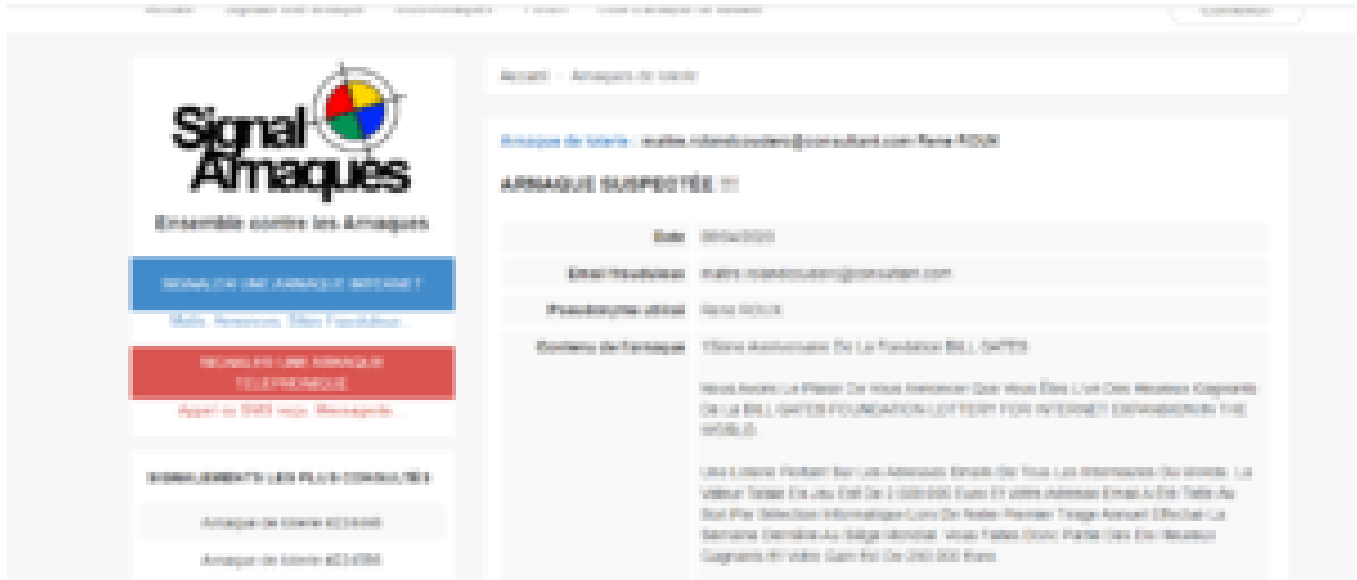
Signal Arnaques

Ensemble contre les Arnaques

SIGNALER UNE ARNAQUE INTERNET

Mails, Annonces, Sites Frauduleux...

SIGNALER UNE ARNAQUE TELEPHONIQUE

Appel ou SMS reçu, Messagerie...

SIGNALEMENTS LES PLUS CONSULTÉS

Arnaque de loterie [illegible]

Arnaque de loterie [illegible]

Accueil › Arnaques de loterie

Arnaque de loterie : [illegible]@consultant.com Rene ROUX

ARNAQUE SUSPECTÉE !!!

| | |
|---|---|
| Date | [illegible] |
| Email frauduleux | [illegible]@consultant.com |
| Pseudonyme utilisé | Rene ROUX |
| Contenu de l'arnaque | 15ème Anniversaire De La Fondation BILL GATES<br><br>Nous Avons Le Plaisir De Vous Annoncer Que Vous Êtes L'un Des Heureux Gagnants DE LA BILL GATES FOUNDATION LOTTERY FOR INTERNET EXPANSION IN THE WORLD<br><br>Une Loterie Portant Sur Les Adresses Emails De Tous Les Internautes Du Monde. La Valeur Totale En Jeu Est De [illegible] Euro Et Votre Adresse Email A Été Tirée Au Sort Par Sélection Informatique Lors Du Notre Premier Tirage Annuel Effectué La Semaine Dernière Au Siège Mondial. Vous Faites Donc Partie Des Dix Heureux Gagnants Et Votre Gain Est De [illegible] Euro |